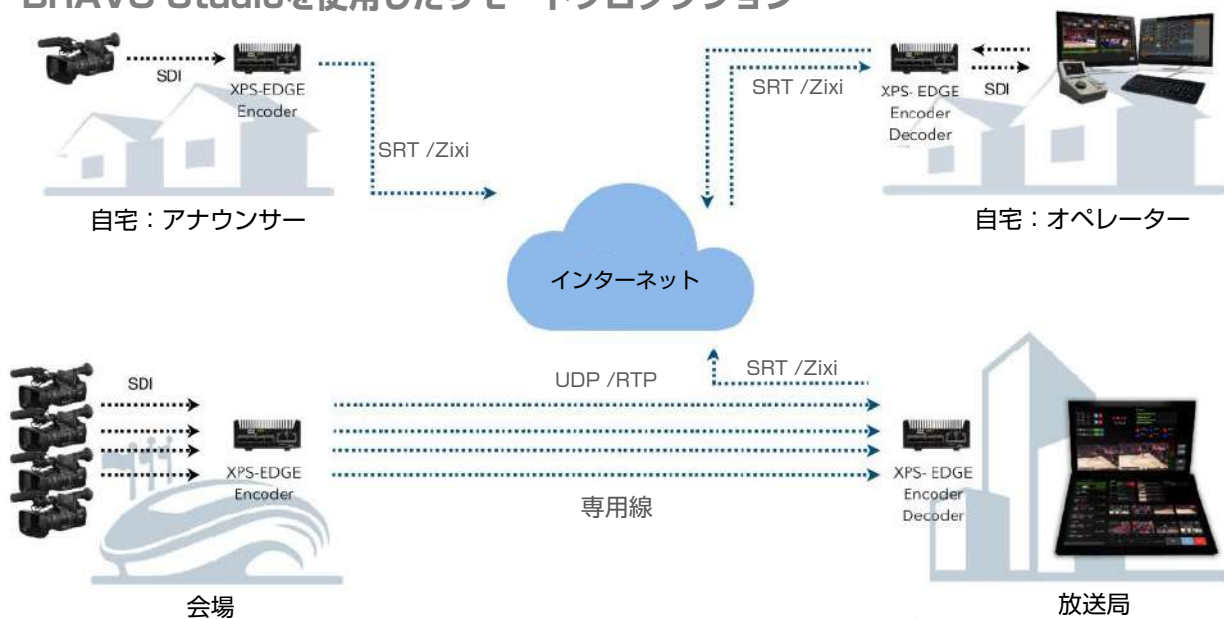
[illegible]
SDI
XPS-EDGE Encoder
SRT /Zixi
自宅：アナウンサー
SRT /Zixi
XPS- EDGE Encoder Decoder
SDI
自宅：オペレーター
インターネット
SDI
UDP /RTP
SRT /Zixi
XPS-EDGE Encoder
専用線
XPS- EDGE Encoder Decoder
会場
放送局